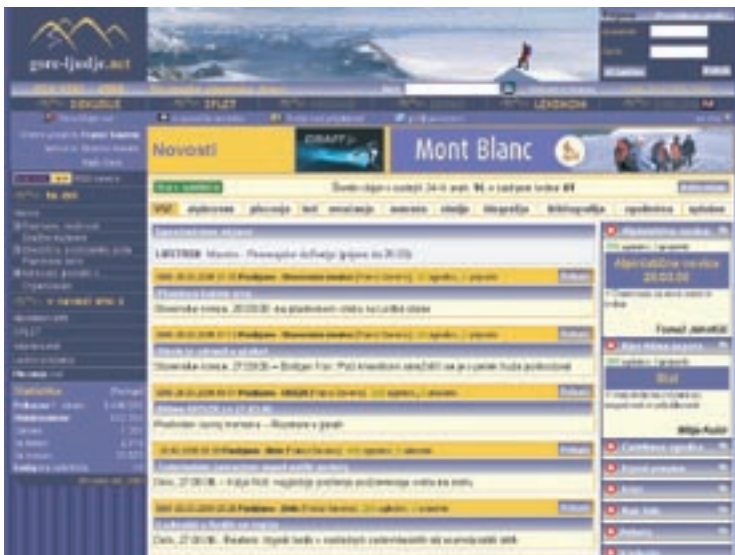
gore-ljudje.net

DOGODKI

IZLET

LEKSIKON

Novosti

Mont Blanc

Število objav v zadnjih 24-ih urah: 16 – v zadnjem tednu: 61

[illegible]

Slovenske novice, 28.03.08: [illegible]

Slovenske novice, 27.03.08 – Bostjan Fon: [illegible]

Delo, 27.03.08. – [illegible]

Delo, 27.03.08, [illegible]

Statistika

Alpinistične novice
28.03.08

Izlet